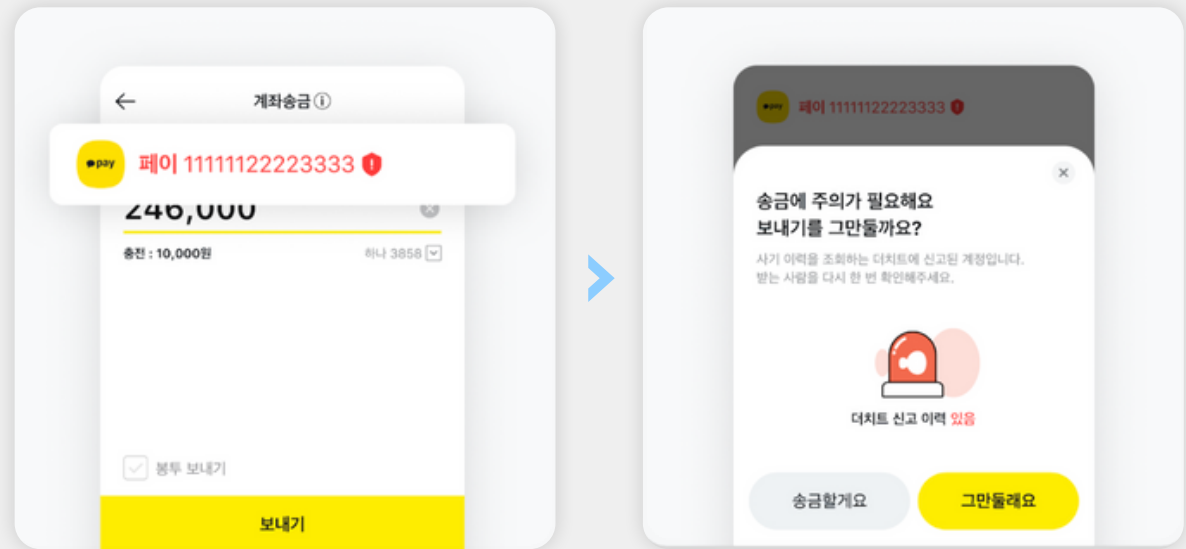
계좌송금 ⓘ

pay

페이 11111122223333

246,000

충전 : 10,000원

하나 3858

봉투 보내기

보내기

페이 11111122223333

송금에 주의가 필요해요
보내기를 그만둘까요?

사기 이력을 조회하는 더치트에 신고된 계정입니다.
받는 사람을 다시 한 번 확인해주세요.

더치트 신고 이력 있음

송금할게요

그만둘래요